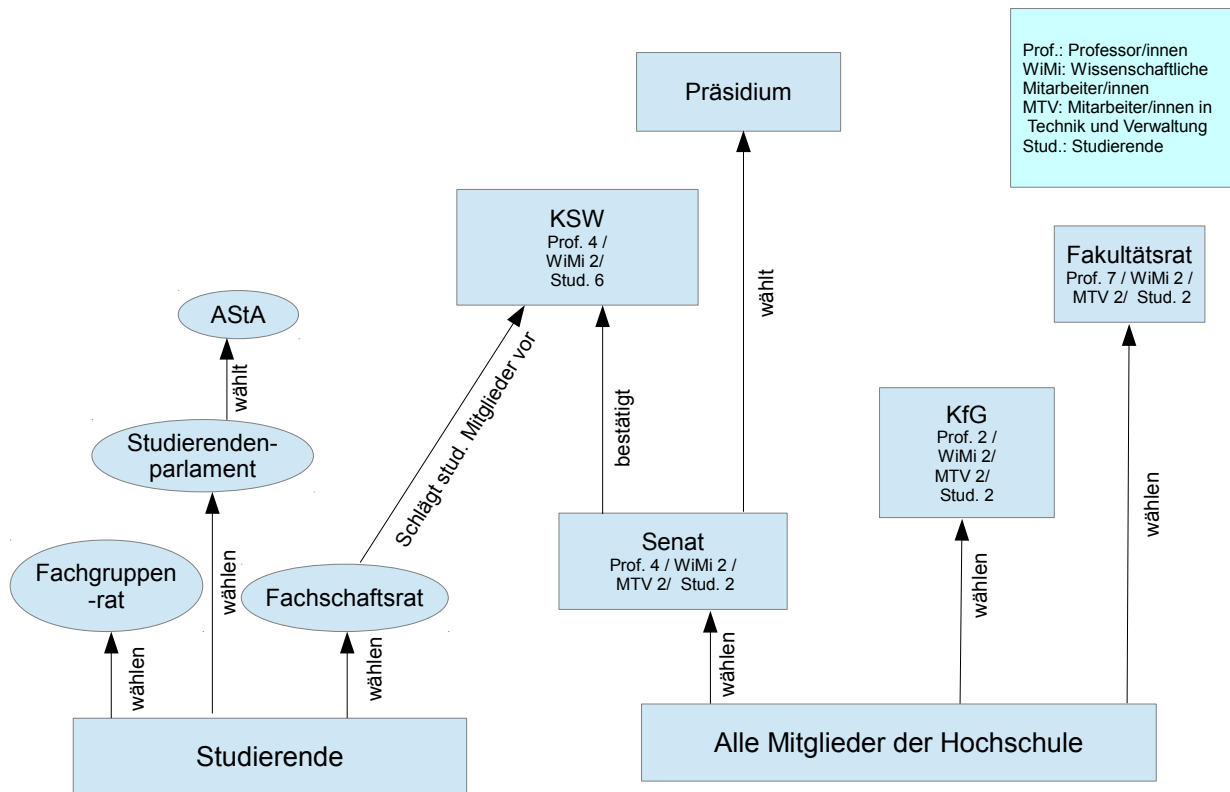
Prof.: Professor/innen
WiMi: Wissenschaftliche Mitarbeiter/innen
MTV: Mitarbeiter/innen in Technik und Verwaltung
Stud.: Studierende

Präsidium

KSW
Prof. 4 /
WiMi 2/
Stud. 6

wählt

Fakultätsrat
Prof. 7 / WiMi 2 /
MTV 2/ Stud. 2

AStA

wählt

Studierenden-parlament

Schlägt stud. Mitglieder vor

bestätigt

KfG
Prof. 2 /
WiMi 2/
MTV 2/
Stud. 2

wählen

Fachgruppen-rat

wählen

Fachschaftsrat

Senat
Prof. 4 / WiMi 2 /
MTV 2/ Stud. 2

wählen

wählen

wählen

wählen

Studierende

Alle Mitglieder der Hochschule